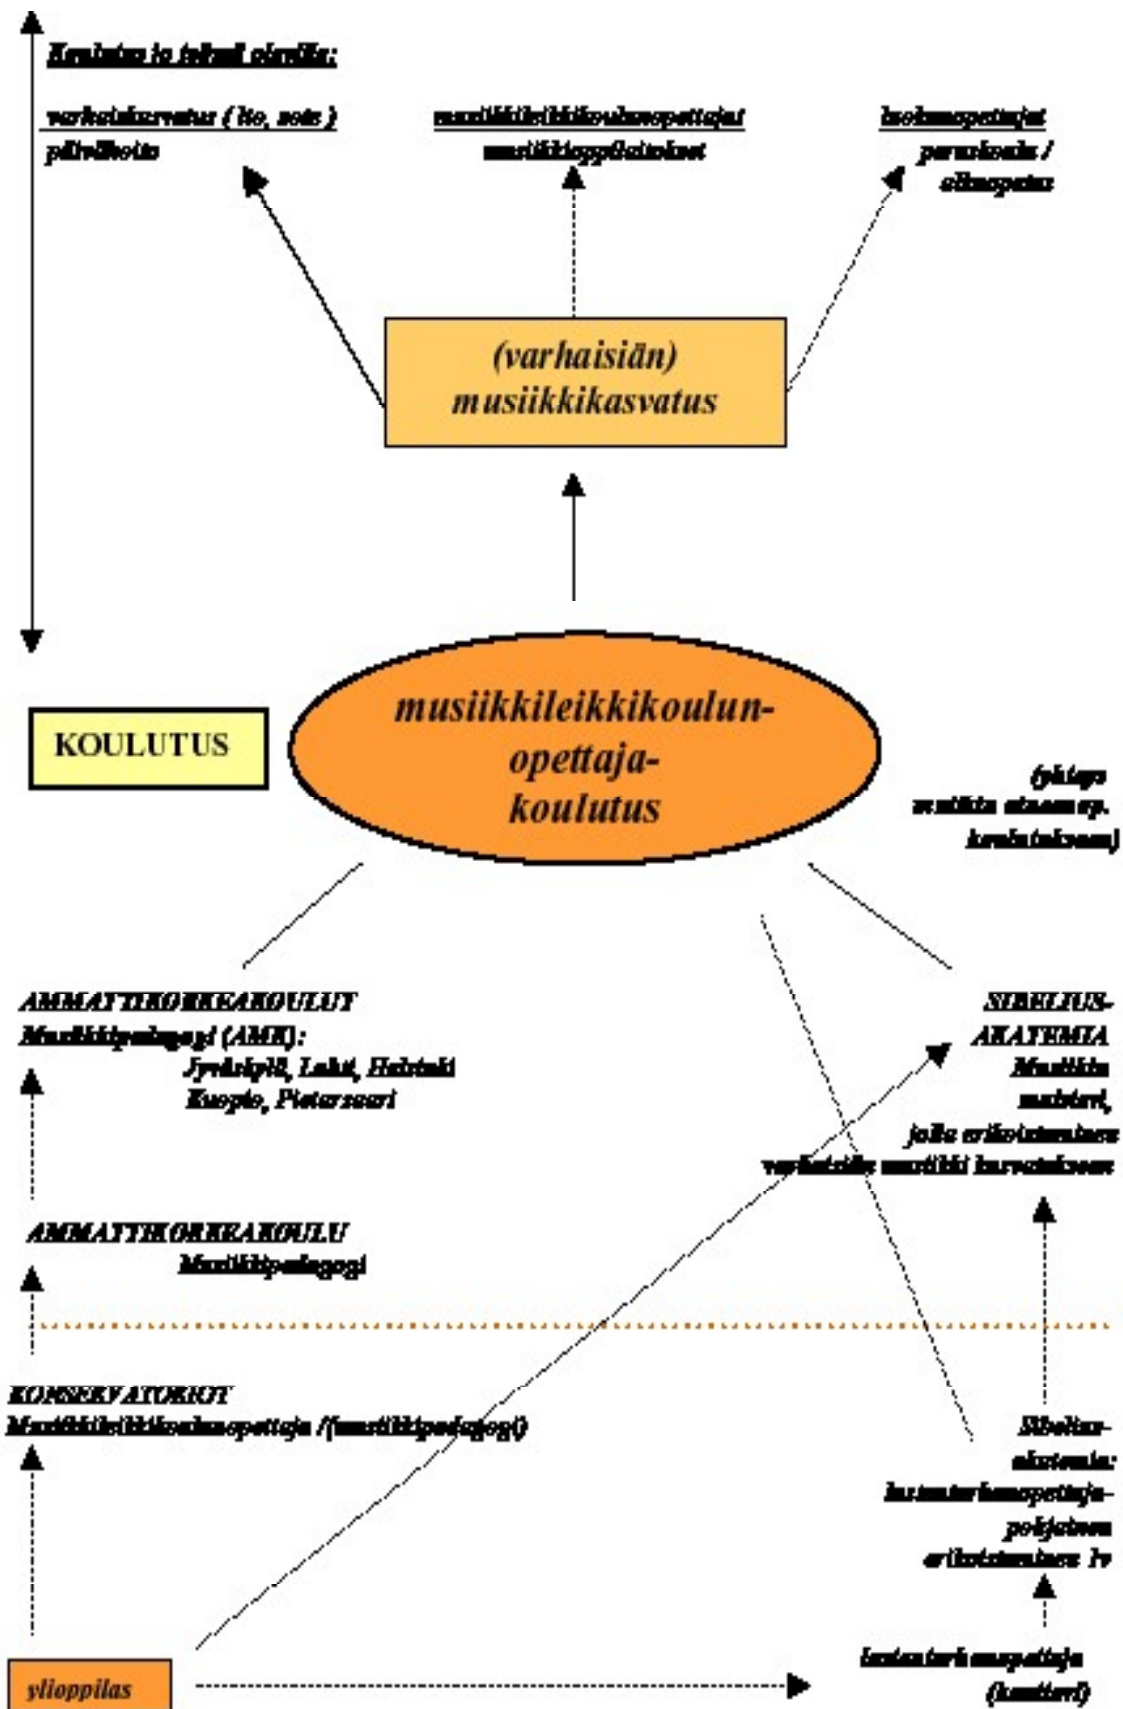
Koulutus ja työnä oloalla:

varhaiskasvatus ( lto, sosio )
päivähoito

musiikkileikkikoulunopettajat
musiikkioppilaitokset

luokanopettajat
peruskoulu / alkuopetus

(varhaisiän)
musiikkikasvatus

KOULUTUS

musiikkileikkikoulunopettajakoulutus

(yhteys musiikin aineenop. koulutukseen)

AMMATTIKORKEAKOULUT
Musiikkipedagogi (AMK):
Jyväskylä, Lahti, Helsinki
Kuopio, Pietarsaari

SIBELIUS-AKATEMIA
Musiikin maisteri,
jolla erikoistuminen
varhaisiän musiikki kasvatukseen

AMMATTIKORKEAKOULU
Musiikkipedagogi

KONSERVATORIOT
Musiikkileikkikoulunopettaja /(musiikkipedagogi)

Sibelius-akatemia:
lastentarhanopettaja-pohjainen
erikoistuminen 1v

ylioppilas

lastentarhanopettaja
(kandidaatti)